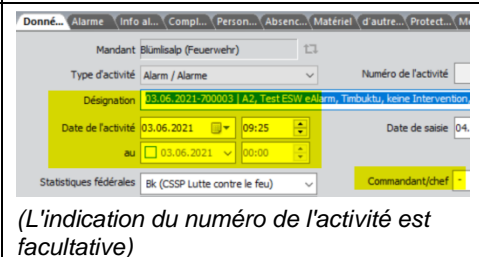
Donné... Alarme Info al... Compl... Person... Absenc... Matériel d'autre... Protect... M

Mandant Blümlisalp (Feuerwehr)

Type d'activité Alarm / Alarme

Numéro de l'activité

Désignation 03.06.2021-700003 | A2, Test ESW eAlarm, Timbuktu, keine Intervention,

Date de l'activité 03.06.2021 09:25

Date de saisie 04.

au 03.06.2021 00:00

Statistiques fédérales Bk (CSSP Lutte contre le feu)

Commandant/chef -

(L'indication du numéro de l'activité est facultative)